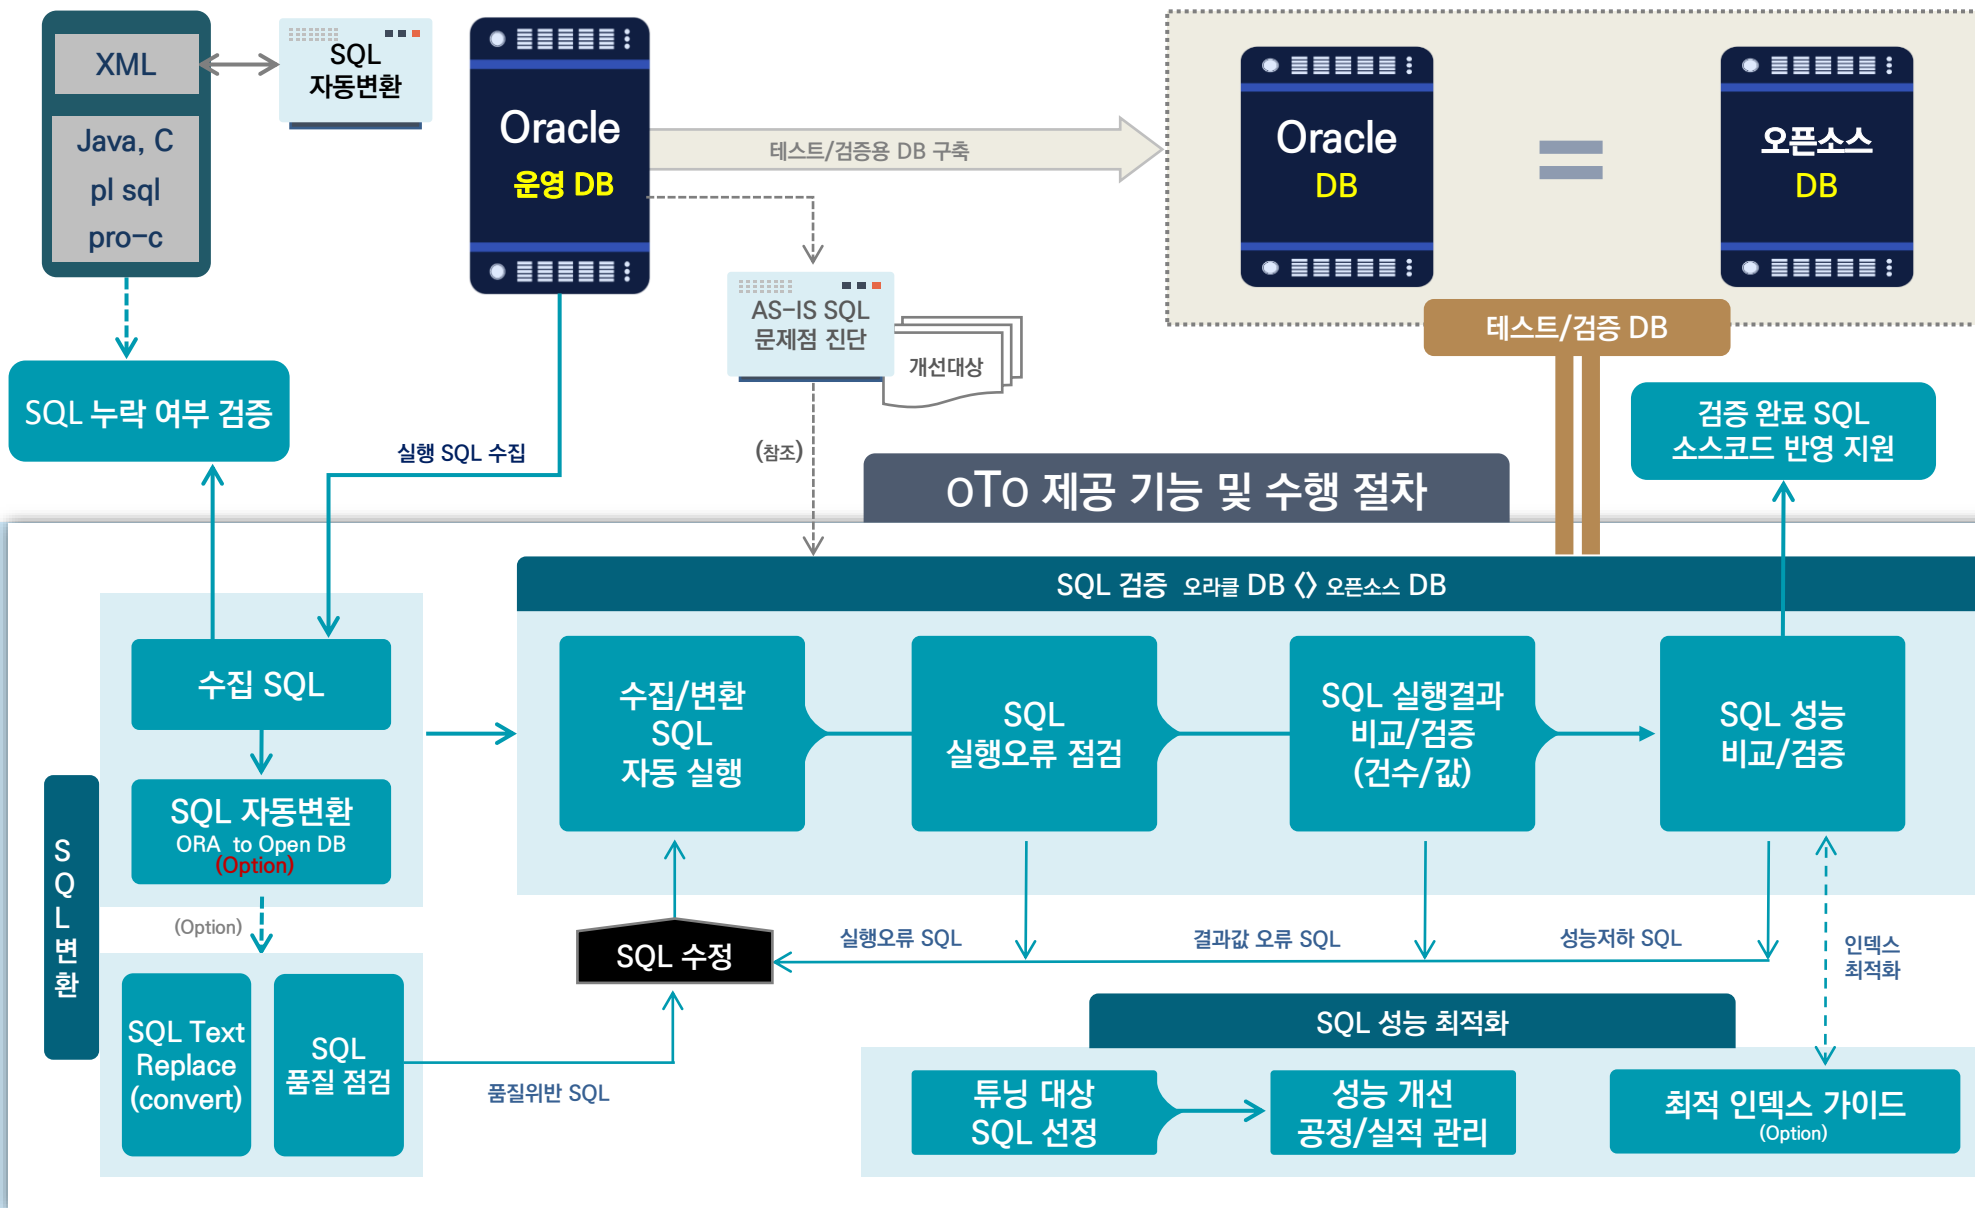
XML

Java, C
pl sql
pro-c

SQL
자동변환

Oracle
운영 DB

테스트/검증용 DB 구축

Oracle
DB

오픈소스
DB

테스트/검증 DB

AS-IS SQL
문제점 진단

개선대상

SQL 누락 여부 검증

실행 SQL 수집

(참조)

검증 완료 SQL
소스코드 반영 지원

oTo 제공 기능 및 수행 절차

SQL 검증 오라클 DB 〈〉 오픈소스 DB

수집 SQL

SQL 자동변환
ORA to Open DB
(Option)

(Option)

S Q L 변 환

SQL Text Replace (convert)

SQL 품질 점검

수집/변환 SQL 자동 실행

SQL 실행오류 점검

SQL 실행결과 비교/검증 (건수/값)

SQL 성능 비교/검증

SQL 수정

실행오류 SQL

결과값 오류 SQL

성능저하 SQL

인덱스 최적화

품질위반 SQL

SQL 성능 최적화

튜닝 대상 SQL 선정

성능 개선 공정/실적 관리

최적 인덱스 가이드
(Option)